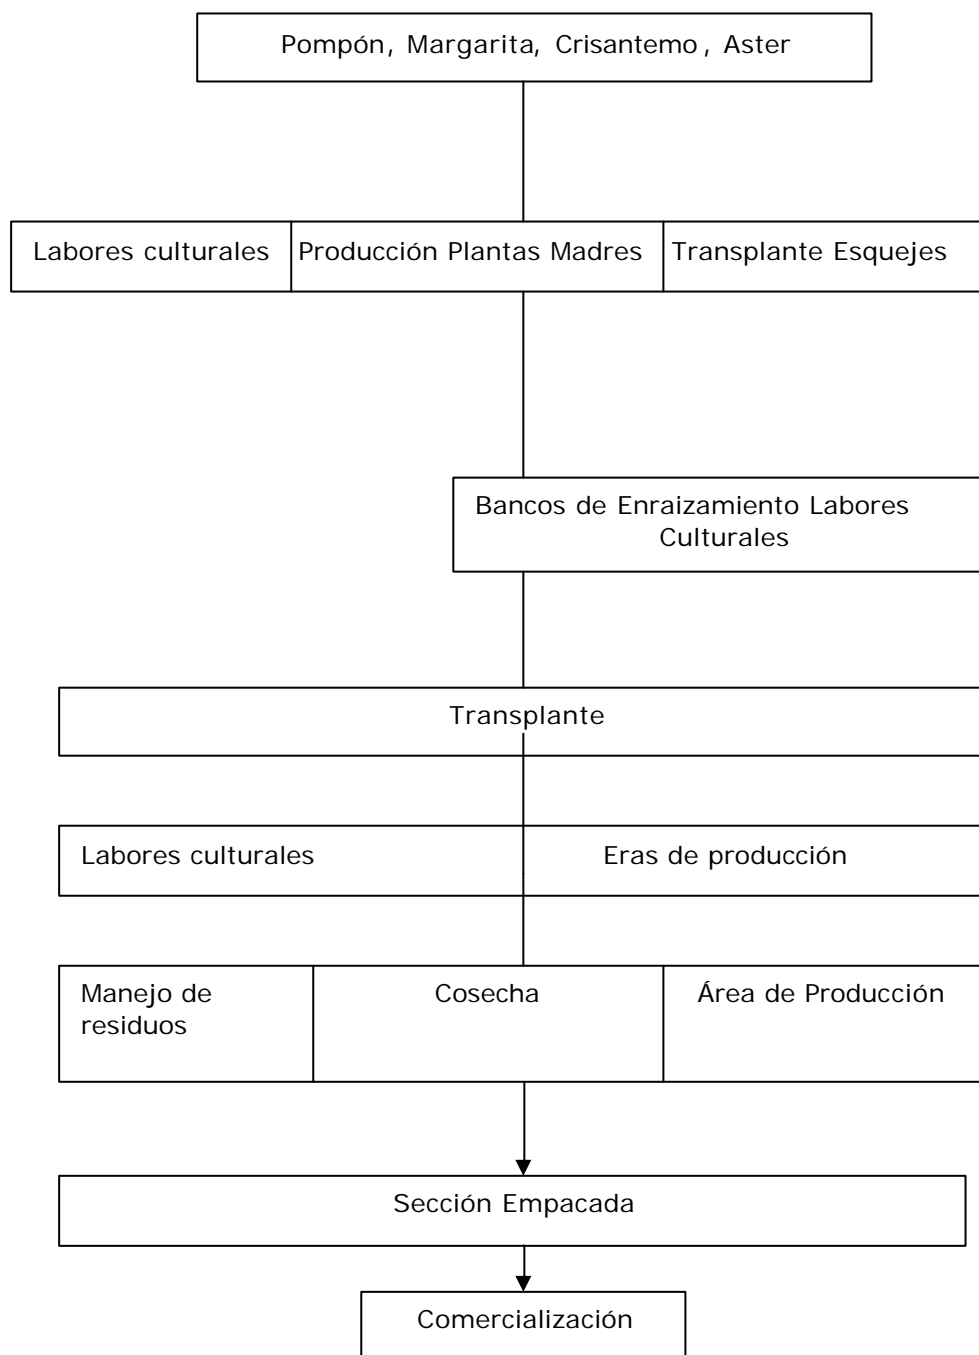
Pompón, Margarita, Crisantemo, Aster

| Labores culturales | Producción Plantas Madres | Transplante Esquejes |
|---|---|---|

Bancos de Enraizamiento Labores Culturales

Transplante

| Labores culturales | Eras de producción |
|---|---|

| Manejo de residuos | Cosecha | Área de Producción |
|---|---|---|

Sección Empacada

Comercialización